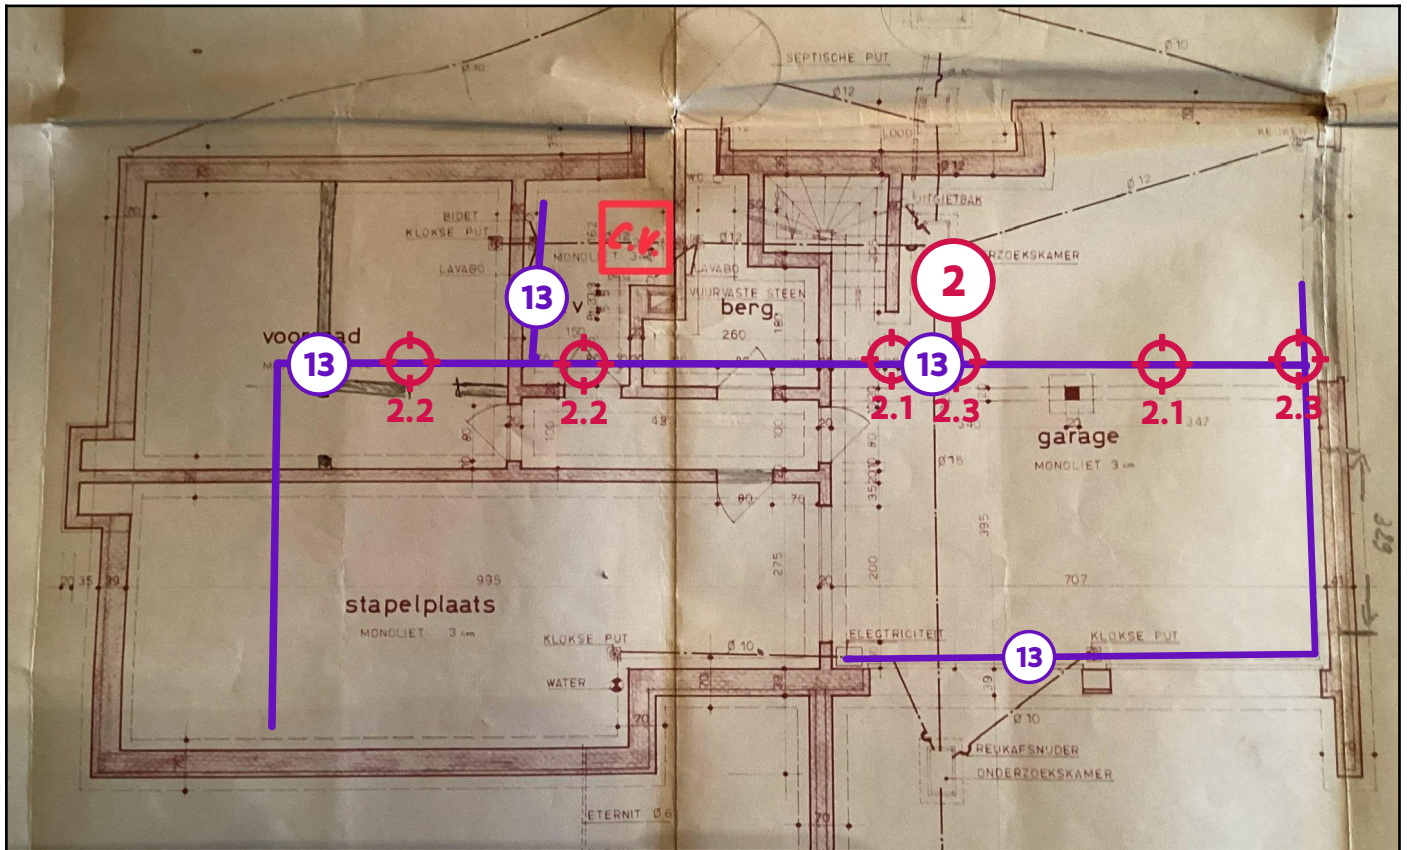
SEPTISCHE PUT
Ø 10
Ø 10
Ø 12
LOOD
Ø 12
KEUKEN
Ø 12
WC
UITGIETBAK
Ø 12
BIDET
KLOKSE PUT
C.V.
MONOLIET 3 cm
Ø 12
ONDERZOEKSKAMER
LAVABO
LAVABO
VUURVASTE STEEN
2
13
v
berg
260
voorraad
13
13
2.2
2.2
2.1
2.3
2.1
2.3
garage
MONOLIET 3 cm
Ø 15
395
995
707
stapelplaats
MONOLIET 3 cm
KLOKSE PUT
Ø 10
ELECTRICITEIT
KLOKSE PUT
13
WATER
Ø 10
REUKAFSNIJDER
ONDERZOEKSKAMER
ETERNIT Ø 6
275
200
80
70
150
100
20
35
39